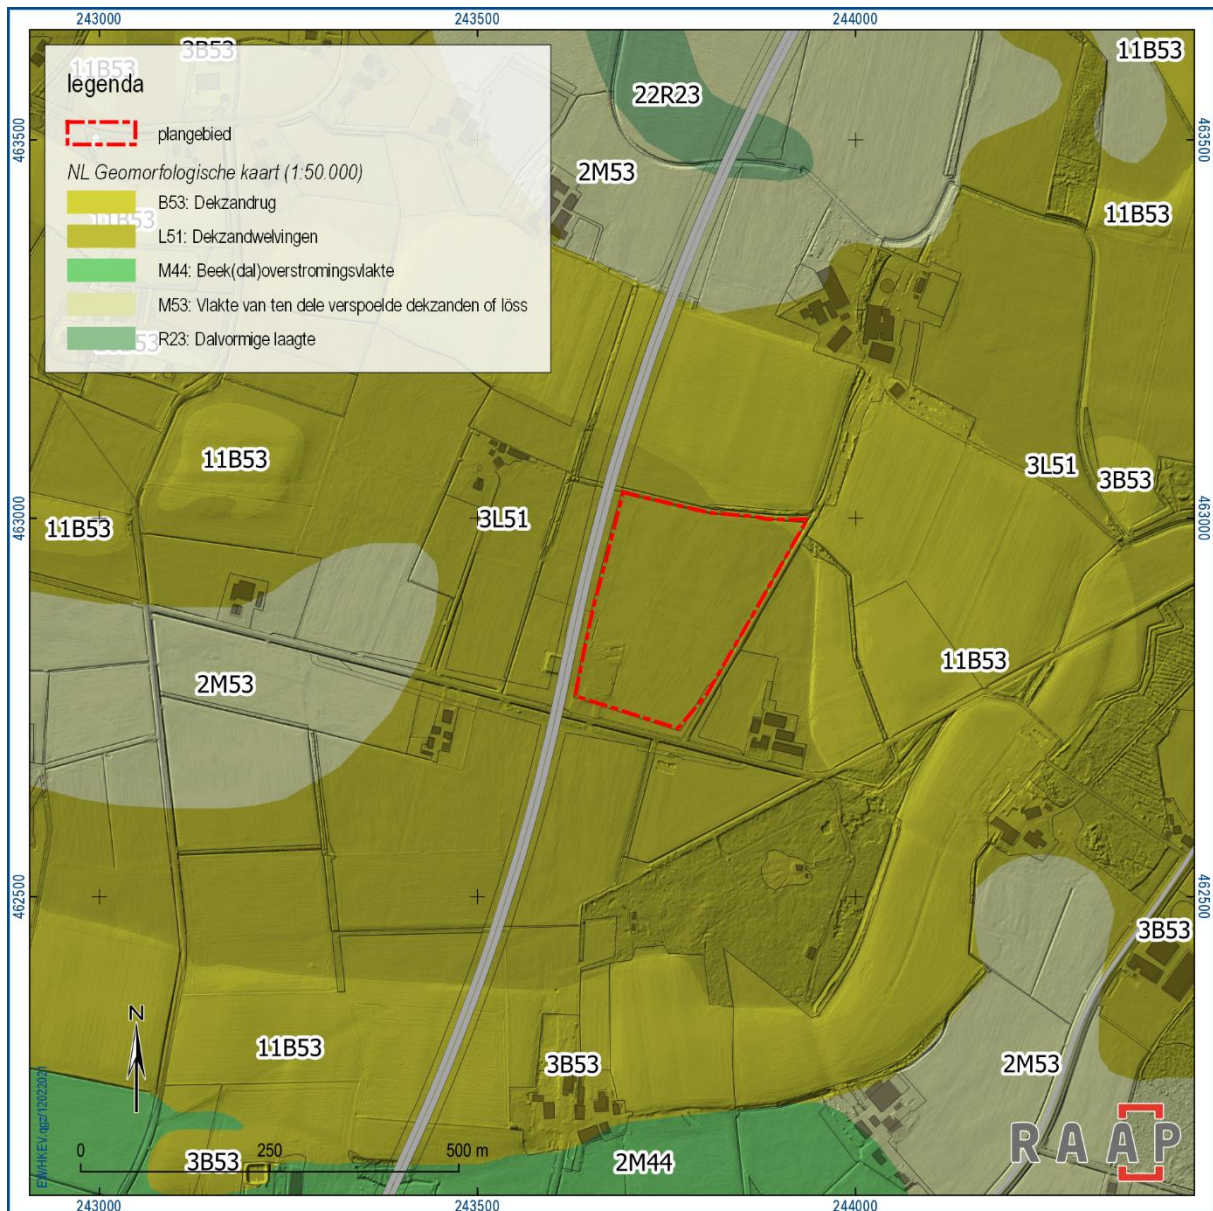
243000
243500
244000

legenda

plangebied

NL Geomorfologische kaart (1:50.000)

B53: Dekzandrug

L51: Dekzandwelvingen

M44: Beek(dal)overstromingsvlakte

M53: Vlakte van ten dele verspoelde dekzanden of löss

R23: Dalvormige laagte

3B53
11B53
22R23
2M53
11B53
11B53
11B53
3L51
3L51
3B53
11B53
2M53
11B53
3B53
3B53
2M53
3B53
2M44

463500
463000
462500

N

0
250
500 m

RAAP

EW/HK/EV, apd/12022021

243000
243500
244000